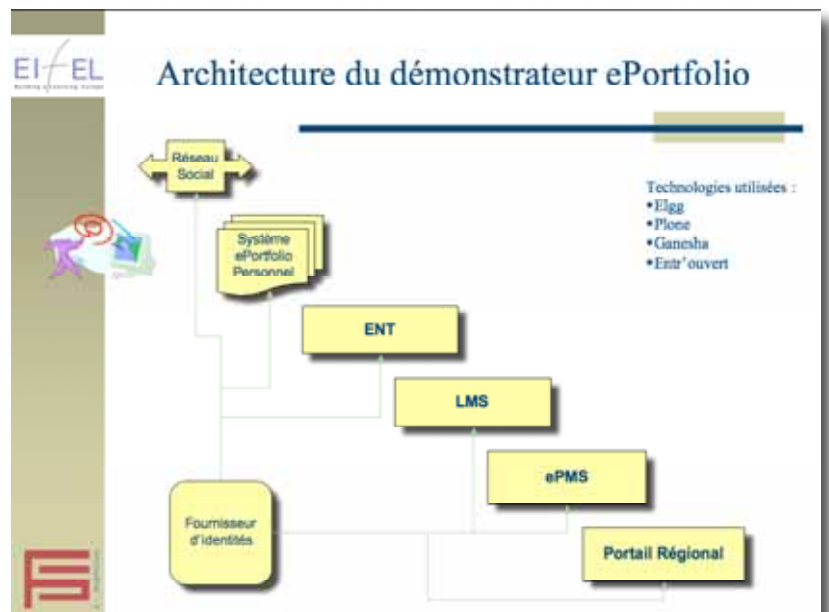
EIfEL

Architecture du démonstrateur ePortfolio

Réseau Social

Système ePortfolio Personnel

Technologies utilisées :
•Elgg
•Plone
•Ganesha
•Entr'ouvert

ENT

LMS

ePMS

Fournisseur d'identités

Portail Régional